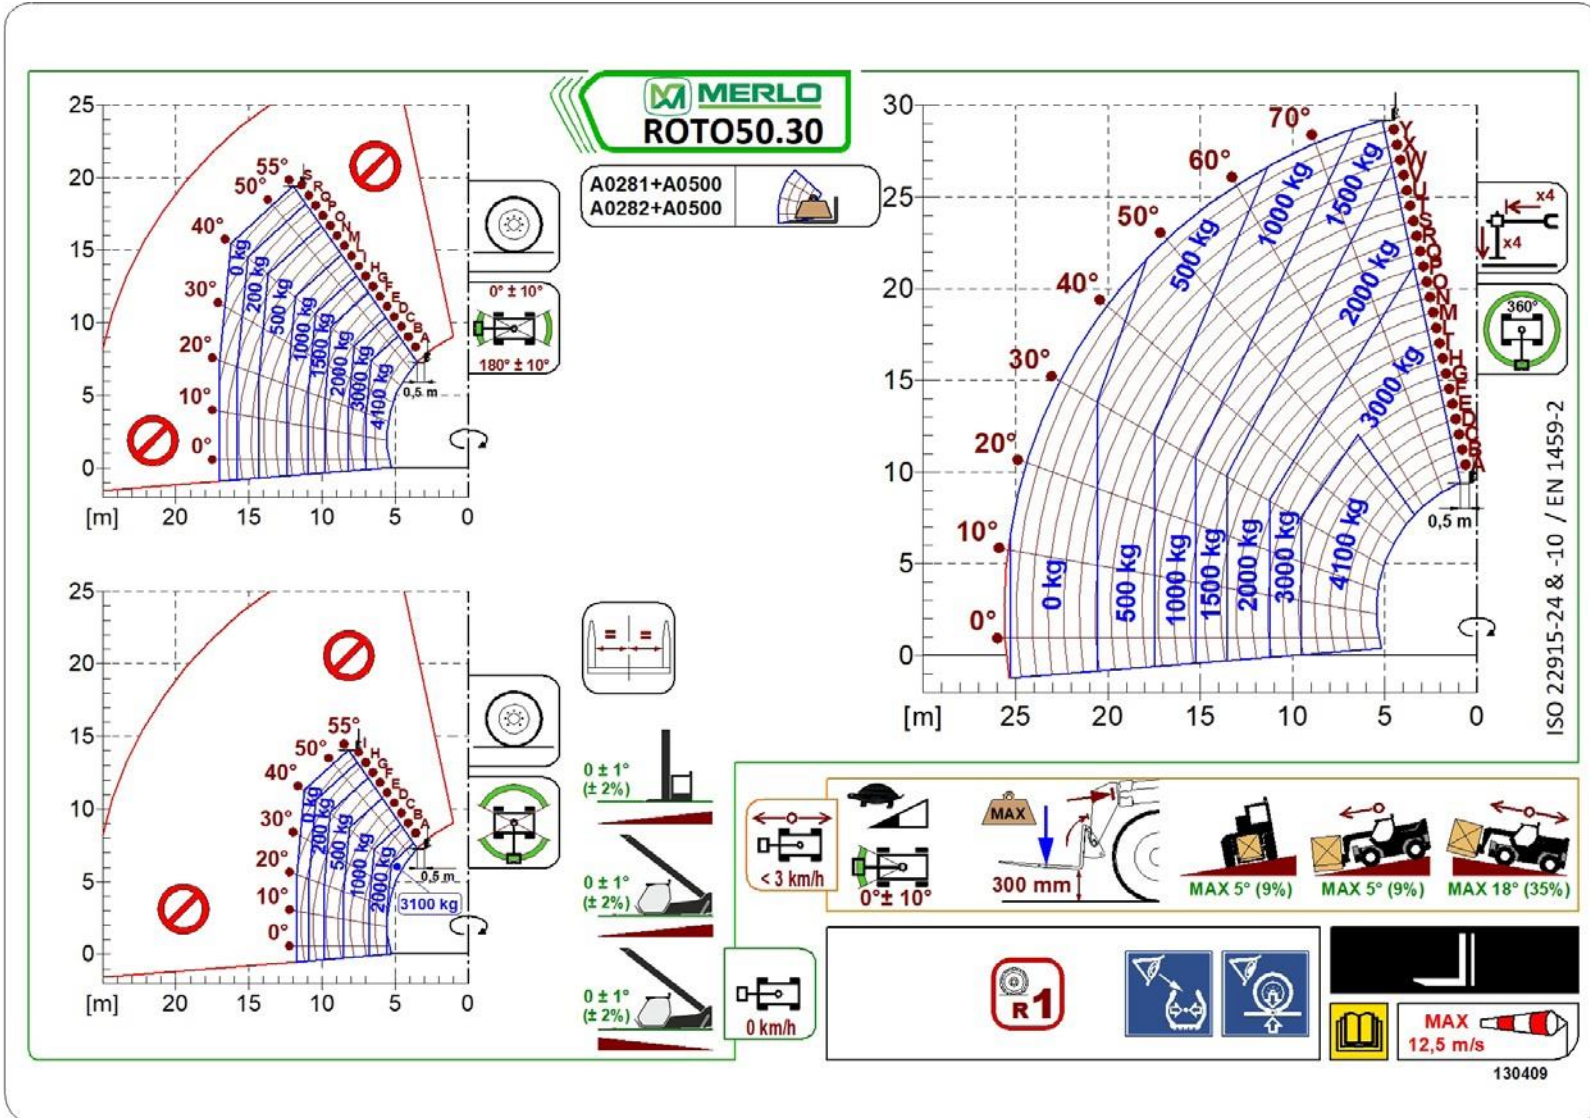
MERLO
ROTO50.30

A0281+A0500
A0282+A0500

25
20
15
10
5
0
[m] 20 15 10 5 0

55°
50°
40°
30°
20°
10°
0°

S R Q P O N M L I H G F E D C B A

0 kg
200 kg
500 kg
1000 kg
1500 kg
2000 kg
3000 kg
4100 kg

0,5 m

0° ± 10°
180° ± 10°

25
20
15
10
5
0
[m] 20 15 10 5 0

55°
50°
40°
30°
20°
10°
0°

I H G F E D C B A

0 kg
200 kg
500 kg
1000 kg
2000 kg

0,5 m
3100 kg

30
25
20
15
10
5
0
[m] 25 20 15 10 5 0

70°
60°
50°
40°
30°
20°
10°
0°

Y X W V U T S R Q P O N M L I H G F E D C B A

500 kg
1000 kg
1500 kg
2000 kg
3000 kg
0 kg
500 kg
1000 kg
1500 kg
2000 kg
3000 kg
4100 kg

0,5 m

x4
x4
360°

ISO 22915-24 & -10 / EN 1459-2

0 ± 1°
(± 2%)
0 ± 1°
(± 2%)
0 ± 1°
(± 2%)

0 km/h

< 3 km/h
0° ± 10°
MAX
300 mm
MAX 5° (9%)
MAX 5° (9%)
MAX 18° (35%)

R1

MAX
12,5 m/s

130409